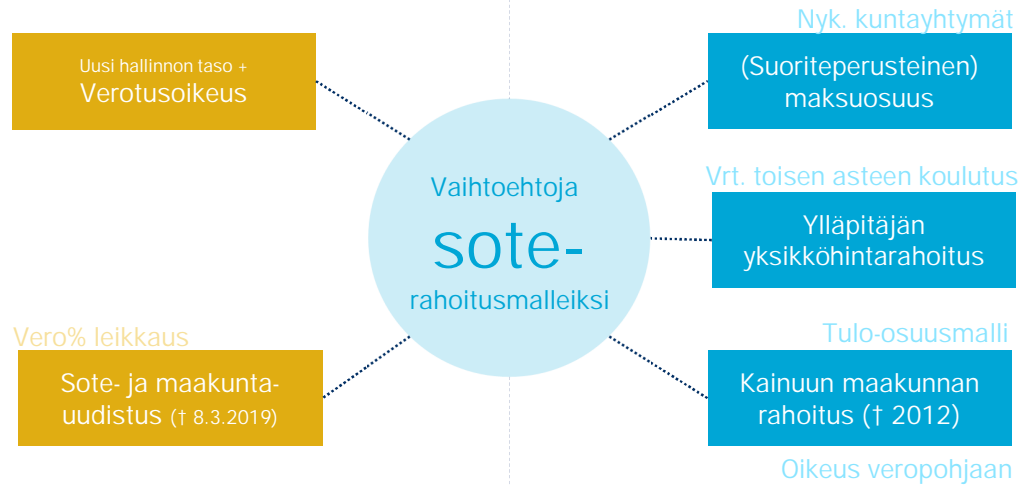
Uusi hallinnon taso +
Verotusoikeus

Nyk. kuntayhtymät

(Suoriteperusteinen) maksuosuus

Vaihtoehtoja
sote-
rahoitusmalleiksi

Vrt. toisen asteen koulutus

Ylläpitäjän yksikköhintarahoitus

Vero% leikkaus

Sote- ja maakuntauudistus († 8.3.2019)

Tulo-osuusmalli

Kainuun maakunnan rahoitus († 2012)

Oikeus veropohjaan